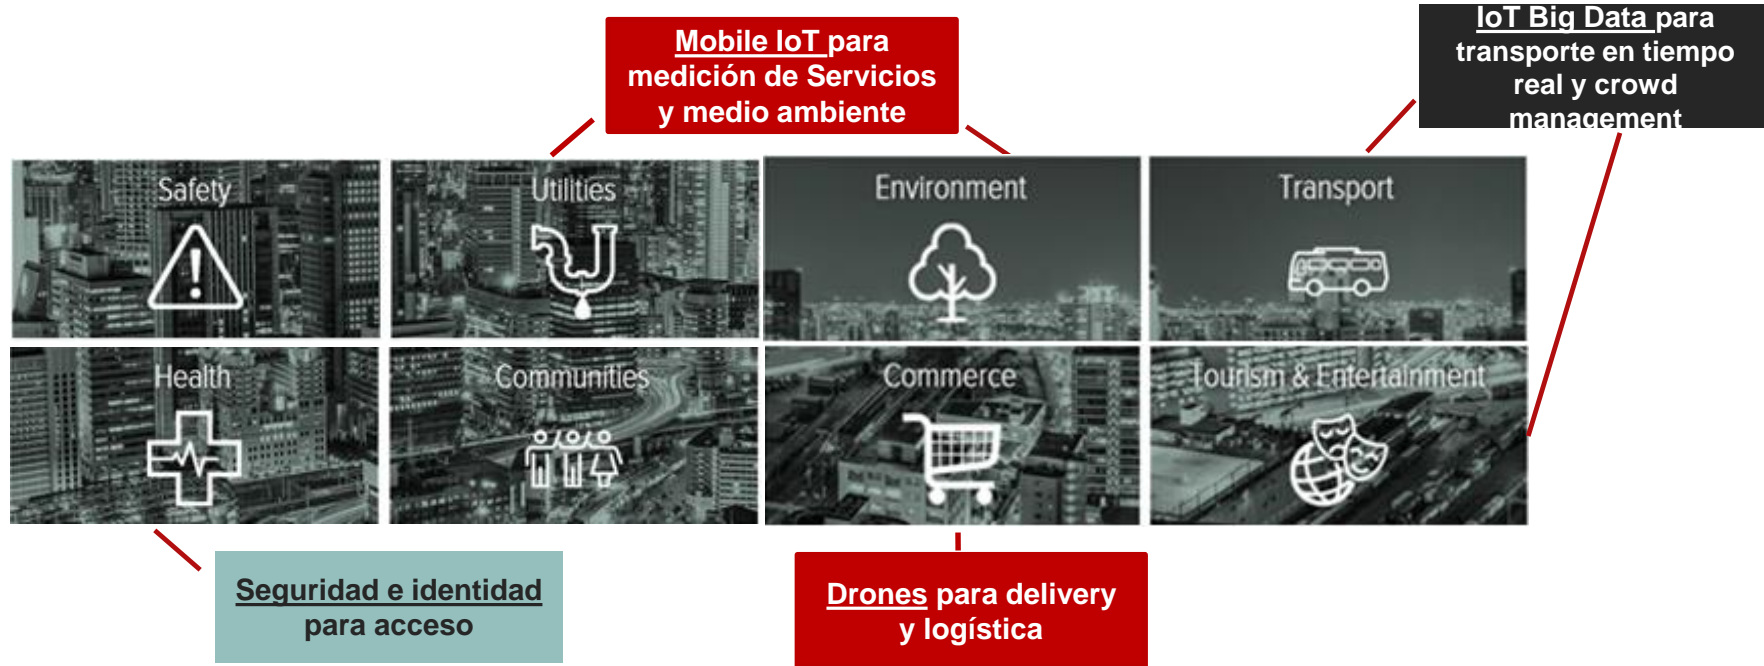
Mobile IoT para medición de Servicios y medio ambiente

IoT Big Data para transporte en tiempo real y crowd management

Safety

Utilities

Environment

Transport

Health

Communities

Commerce

Tourism & Entertainment

Seguridad e identidad para acceso

Drones para delivery y logística